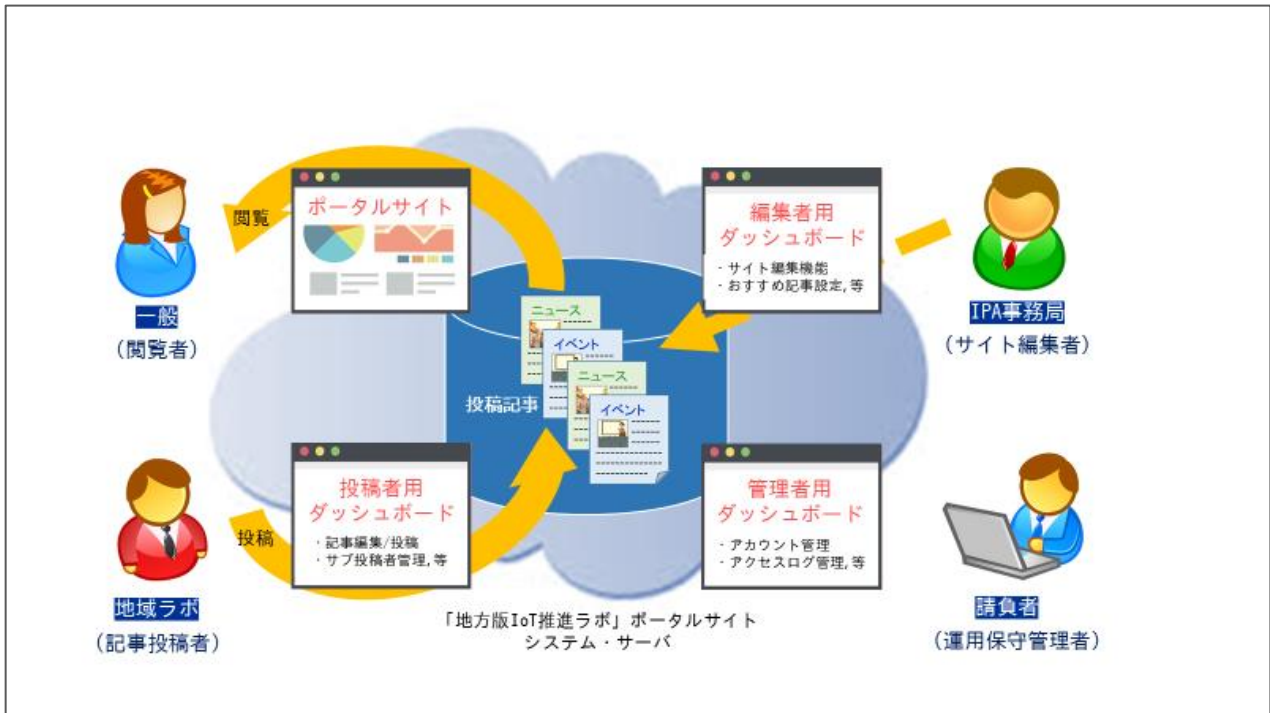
閲覧

ポータルサイト

編集者用
ダッシュボード
・サイト編集機能
・おすすめ記事設定, 等

一般
（閲覧者）

IPA事務局
（サイト編集者）

ニュース
イベント
ニュース
イベント

投稿記事

投稿者用
ダッシュボード
・記事編集/投稿
・サブ投稿者管理, 等

投稿

管理者用
ダッシュボード
・アカウント管理
・アクセスログ管理, 等

地域ラボ
（記事投稿者）

「地方版IoT推進ラボ」ポータルサイト
システム・サーバ

請負者
（運用保守管理者）